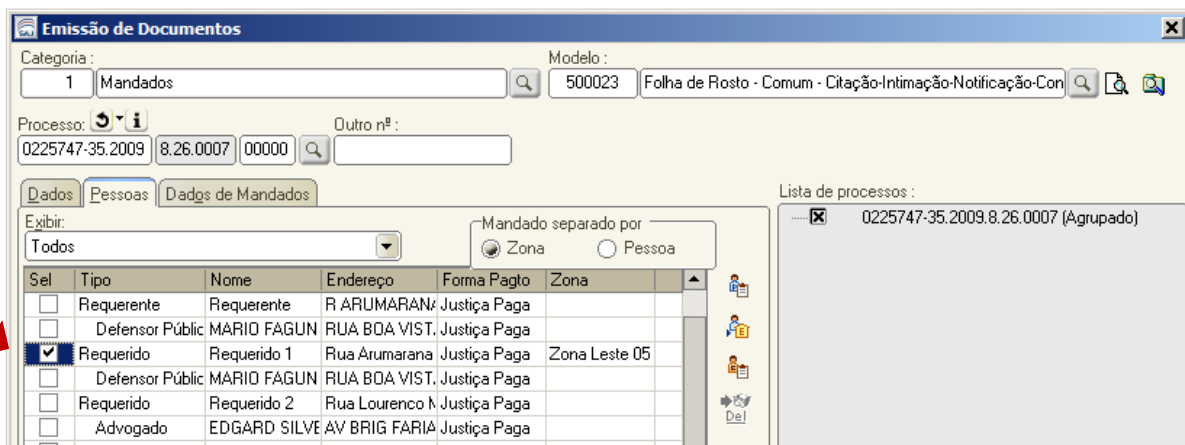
Emissão de Documentos

Categoria :
1 Mandados

Modelo :
500023 Folha de Rosto - Comum - Citação-Intimação-Notificação-Con

Processo:
0225747-35.2009 8.26.0007 00000

Outro nº :

Dados | Pessoas | Dados de Mandados

Exibir:
Todos

Mandado separado por
Zona Pessoa

| Sel | Tipo | Nome | Endereço | Forma Pagto | Zona |
|---|---|---|---|---|---|
| | Requerente | Requerente | R ARUMARANA | Justiça Paga | |
| | Defensor Públic | MARIO FAGUN | RUA BOA VIST. | Justiça Paga | |
| ✔ | Requerido | Requerido 1 | Rua Arumarana | Justiça Paga | Zona Leste 05 |
| | Defensor Públic | MARIO FAGUN | RUA BOA VIST. | Justiça Paga | |
| | Requerido | Requerido 2 | Rua Lourenco N | Justiça Paga | |
| | Advogado | EDGARD SILVE | AV BRIG FARIA | Justiça Paga | |

Del

Lista de processos :
0225747-35.2009.8.26.0007 (Agrupado)